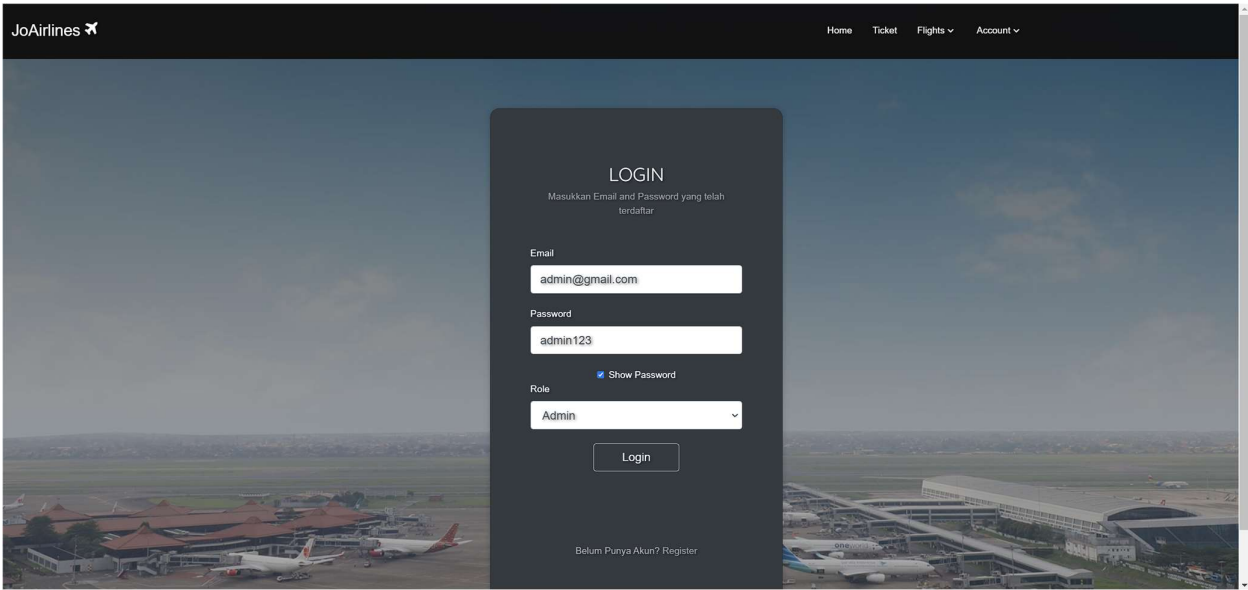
JoAirlines

Home Ticket Flights Account

LOGIN

Masukkan Email and Password yang telah terdaftar

Email

admin@gmail.com

Password

admin123

Show Password

Role

Admin

Login

Belum Punya Akun? Register